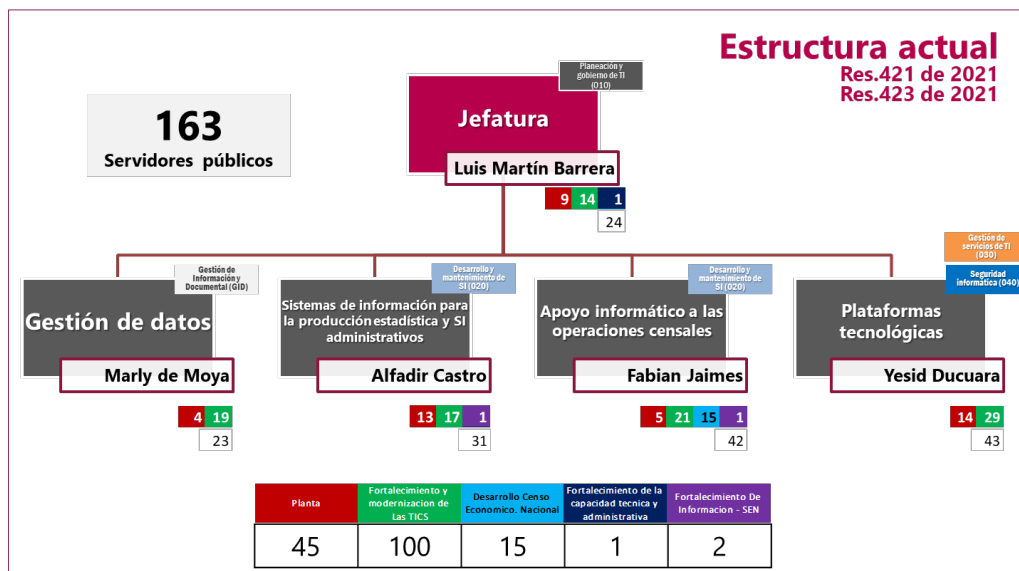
Estructura actual
Res.421 de 2021
Res.423 de 2021

163
Servidores públicos

Planeación y gobierno de TI (010)

Jefatura
Luis Martín Barrera

9 14 1
24

Gestión de Información y Documental (GID)
Gestión de datos
Marly de Moya
4 19
23

Desarrollo y mantenimiento de SI (020)
Sistemas de información para la producción estadística y SI administrativos
Alfadir Castro
13 17 1
31

Desarrollo y mantenimiento de SI (020)
Apoyo informático a las operaciones censales
Fabian Jaimes
5 21 15 1
42

Gestión de servicios de TI (030)
Seguridad informática (040)
Plataformas tecnológicas
Yesid Ducuara
14 29
43

| Planta | Fortalecimiento y modernizacion de Las TICS | Desarrollo Censo Economico. Nacional | Fortalecimiento de la capacidad tecnica y administrativa | Fortalecimiento De Informacion - SEN |
|---|---|---|---|---|
| 45 | 100 | 15 | 1 | 2 |